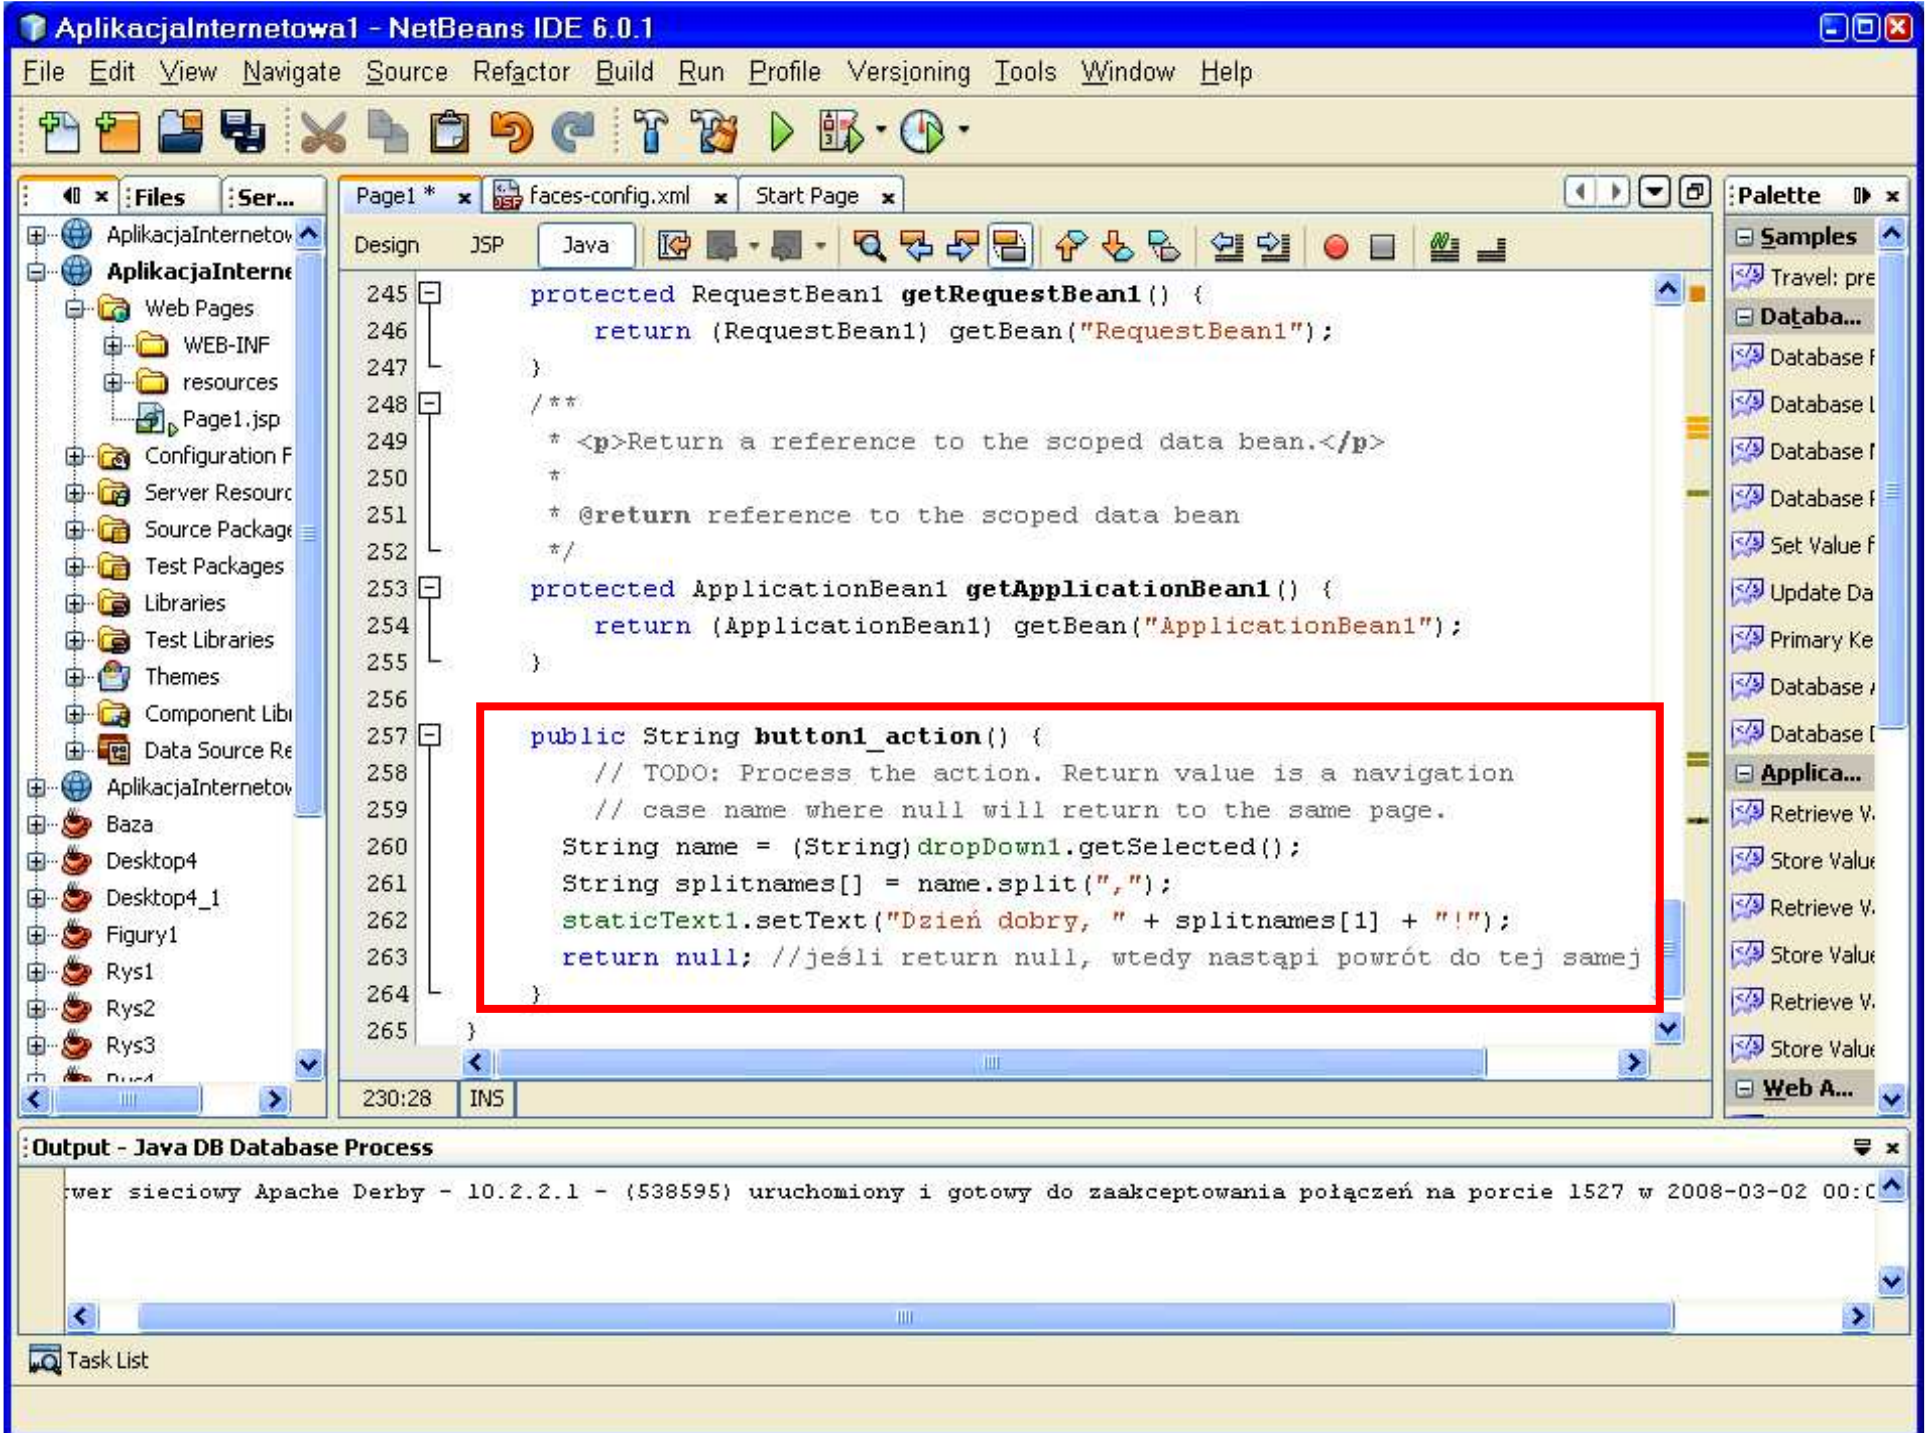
AplikacjaInternetowa1 - NetBeans IDE 6.0.1

File Edit View Navigate Source Refactor Build Run Profile Versioning Tools Window Help

Files Ser...

AplikacjaInternetow
AplikacjaInterne
Web Pages
WEB-INF
resources
Page1.jsp
Configuration F
Server Resourc
Source Package
Test Packages
Libraries
Test Libraries
Themes
Component Libi
Data Source Re
AplikacjaInternetow
Baza
Desktop4
Desktop4_1
Figury1
Rys1
Rys2
Rys3

Page1 * faces-config.xml Start Page

Design JSP Java

245 protected RequestBean1 getRequestBean1() {
246 return (RequestBean1) getBean("RequestBean1");
247 }
248 /**
249 * <p>Return a reference to the scoped data bean.</p>
250 *
251 * @return reference to the scoped data bean
252 */
253 protected ApplicationBean1 getApplicationBean1() {
254 return (ApplicationBean1) getBean("ApplicationBean1");
255 }
256
257 public String button1_action() {
258 // TODO: Process the action. Return value is a navigation
259 // case name where null will return to the same page.
260 String name = (String)dropDown1.getSelected();
261 String splitnames[] = name.split(",");
262 staticText1.setText("Dzień dobry, " + splitnames[1] + "!");
263 return null; //jeśli return null, wtedy nastąpi powrót do tej samej
264 }
265 }

230:28 INS

Palette
Samples
Travel: pre
Databa...
Database F
Database L
Database I
Database F
Set Value f
Update Da
Primary Ke
Database /
Database I
Applica...
Retrieve V.
Store Value
Retrieve V.
Store Value
Retrieve V.
Store Value
Web A...

Output - Java DB Database Process

:wer sieciowy Apache Derby - 10.2.2.1 - (538595) uruchomiony i gotowy do zaakceptowania połączeń na porcie 1527 w 2008-03-02 00:0

Task List